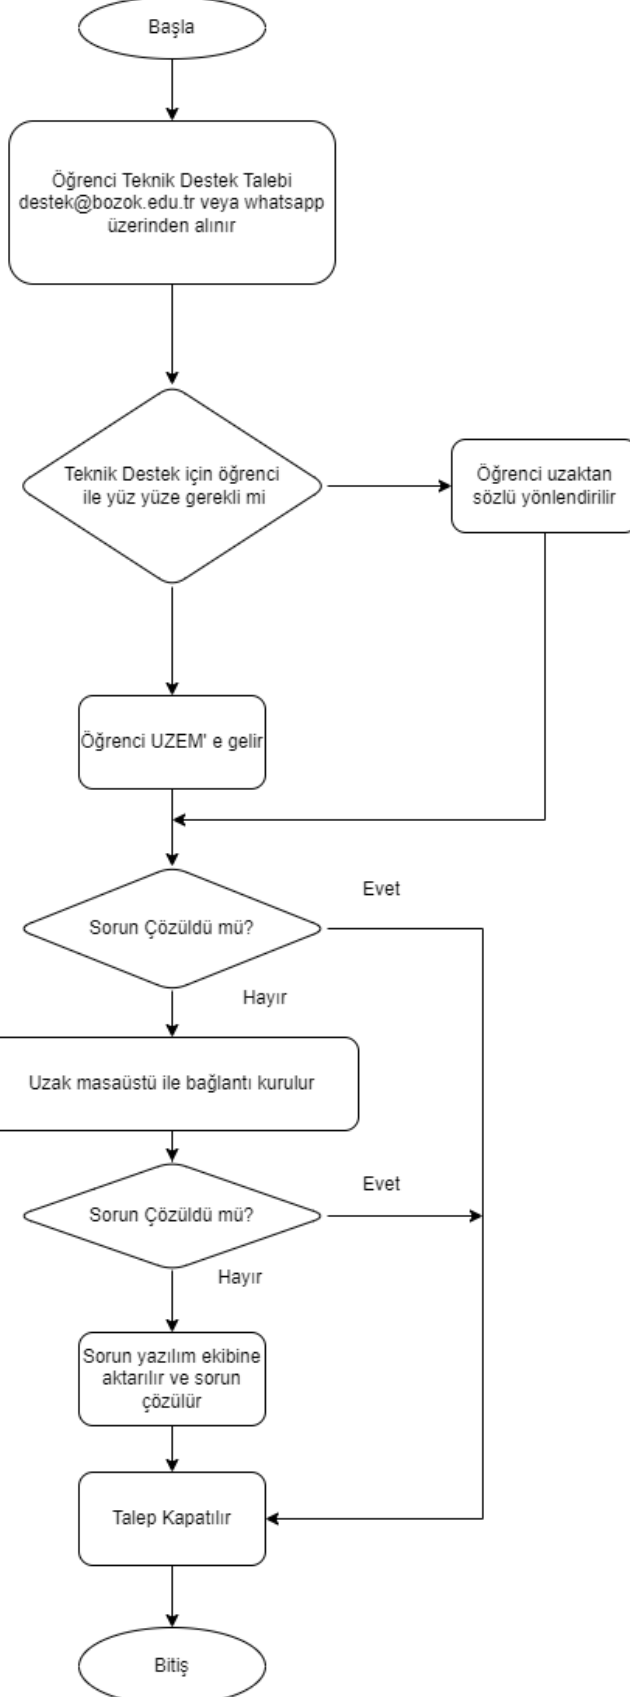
Başla

Öğrenci Teknik Destek Talebi destek@bozok.edu.tr veya whatsapp üzerinden alınır

Teknik Destek için öğrenci ile yüz yüze gerekli mi

Öğrenci uzaktan sözlü yönlendirilir

Öğrenci UZEM' e gelir

Evet

Sorun Çözüldü mü?

Hayır

Uzak masaüstü ile bağlantı kurulur

Evet

Sorun Çözüldü mü?

Hayır

Sorun yazılım ekibine aktarılır ve sorun çözülür

Talep Kapatılır

Bitiş